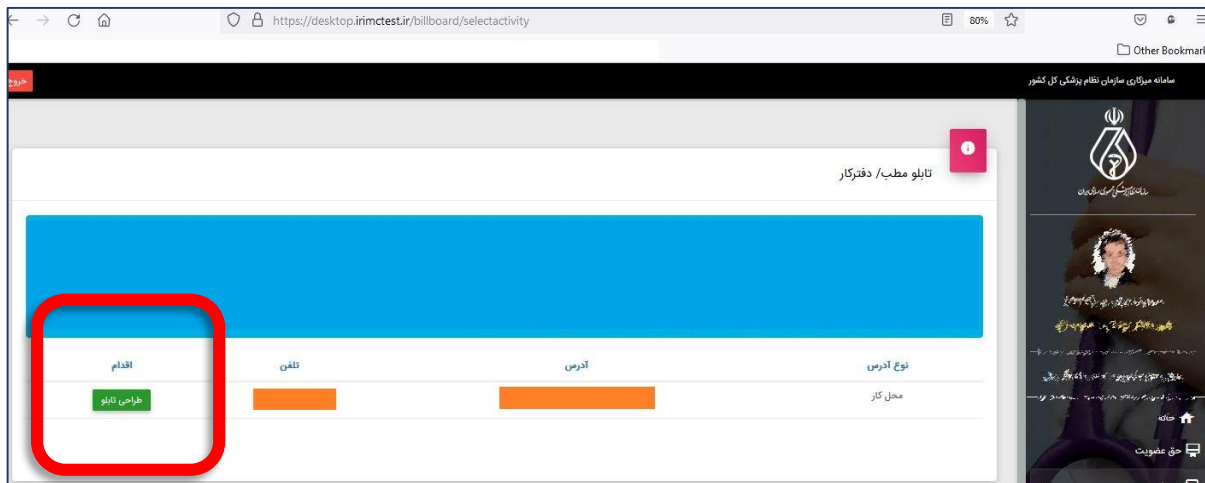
https://desktop.irimctest.ir/billboard/selectactivity

80%

Other Bookmar

خروج

سامانه میزکاری سازمان نظام پزشکی کل کشور

سازمان نظام پزشکی جمهوری اسلامی ایران

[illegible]

تابلو مطب/ دفترکار

| نوع آدرس | آدرس | تلفن | اقدام |
|---|---|---|---|
| محل کار | | | طراحی تابلو |

خانه

حق عضویت